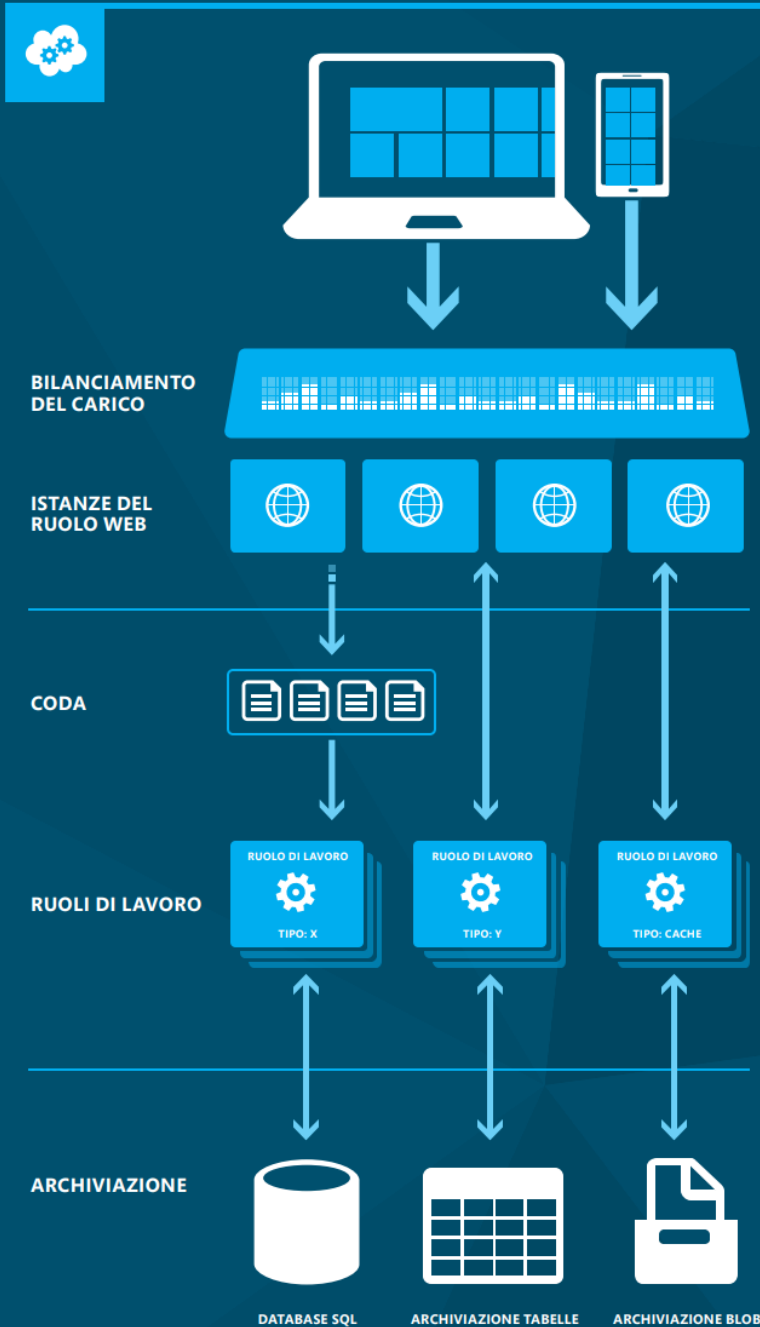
BILANCIAMENTO DEL CARICO

ISTANZE DEL RUOLO WEB

CODA

RUOLI DI LAVORO

RUOLO DI LAVORO
TIPO: X

RUOLO DI LAVORO
TIPO: Y

RUOLO DI LAVORO
TIPO: CACHE

ARCHIVIAZIONE

DATABASE SQL

ARCHIVIAZIONE TABELLE

ARCHIVIAZIONE BLOB